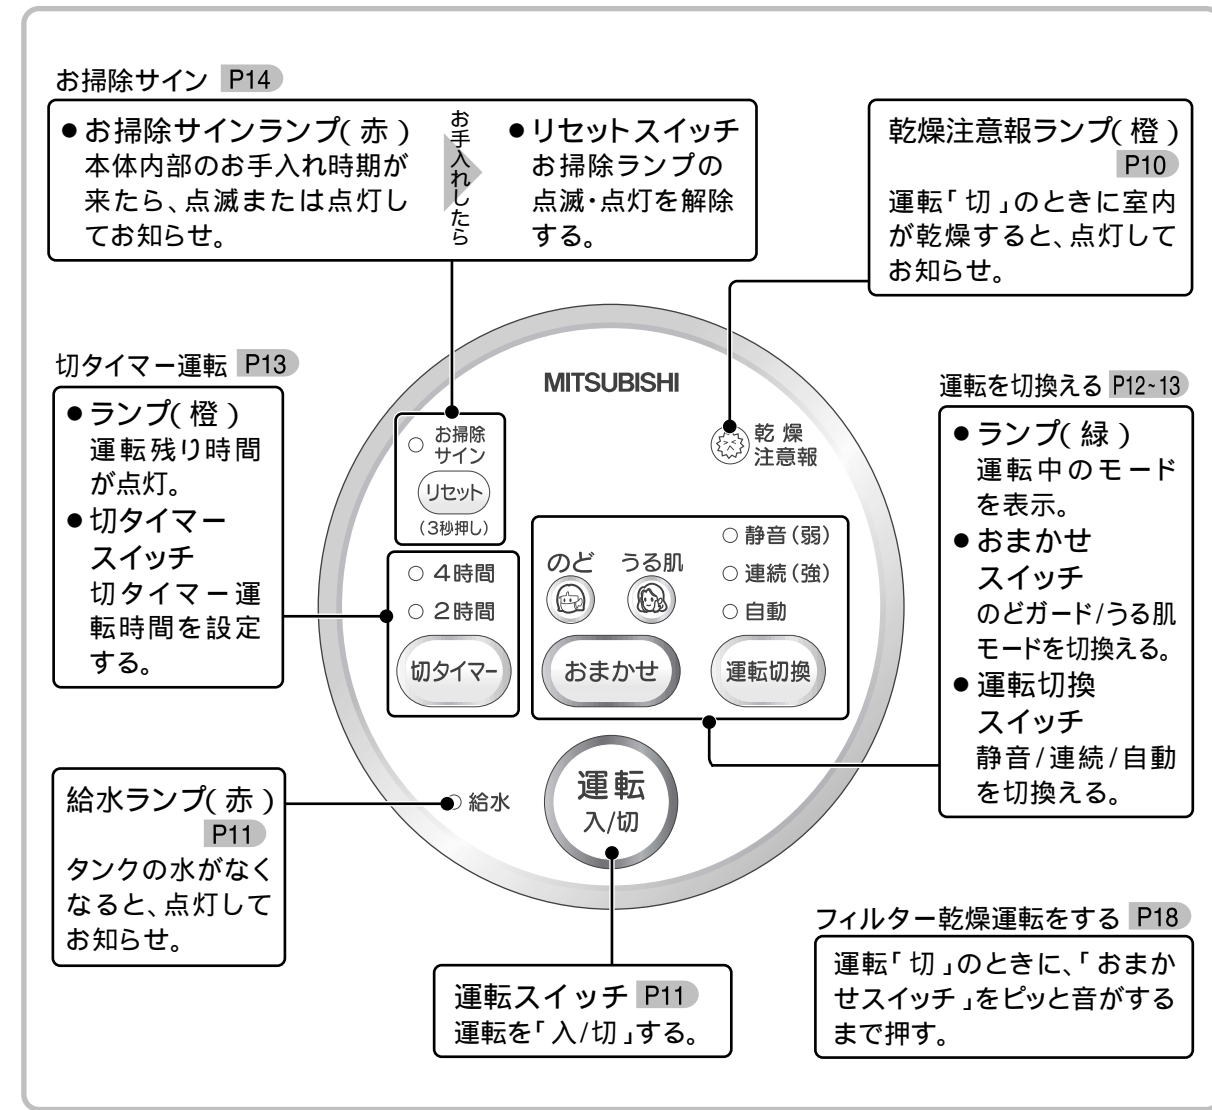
お掃除サイン P14

●お掃除サインランプ(赤)
本体内部のお手入れ時期が来たら、点滅または点灯してお知らせ。

お手入れしたら

●リセットスイッチ
お掃除ランプの点滅・点灯を解除する。

乾燥注意報ランプ(橙) P10
運転「切」のときに室内が乾燥すると、点灯してお知らせ。

切タイマー運転 P13

●ランプ(橙)
運転残り時間が点灯。
●切タイマースイッチ
切タイマー運転時間を設定する。

MITSUBISHI

お掃除サイン
リセット
(3秒押し)

乾燥注意報

○ 4時間
○ 2時間
切タイマー

のど
うる肌
おまかせ

○ 静音(弱)
○ 連続(強)
○ 自動
運転切換

運転を切換える P12~13

●ランプ(緑)
運転中のモードを表示。
●おまかせスイッチ
のどガード/うる肌モードを切換える。
●運転切換スイッチ
静音/連続/自動を切換える。

給水ランプ(赤) P11
タンクの水がなくなると、点灯してお知らせ。

給水

運転
入/切

フィルター乾燥運転をする P18
運転「切」のときに、「おまかせスイッチ」をピッと音がするまで押す。

運転スイッチ P11
運転を「入/切」する。